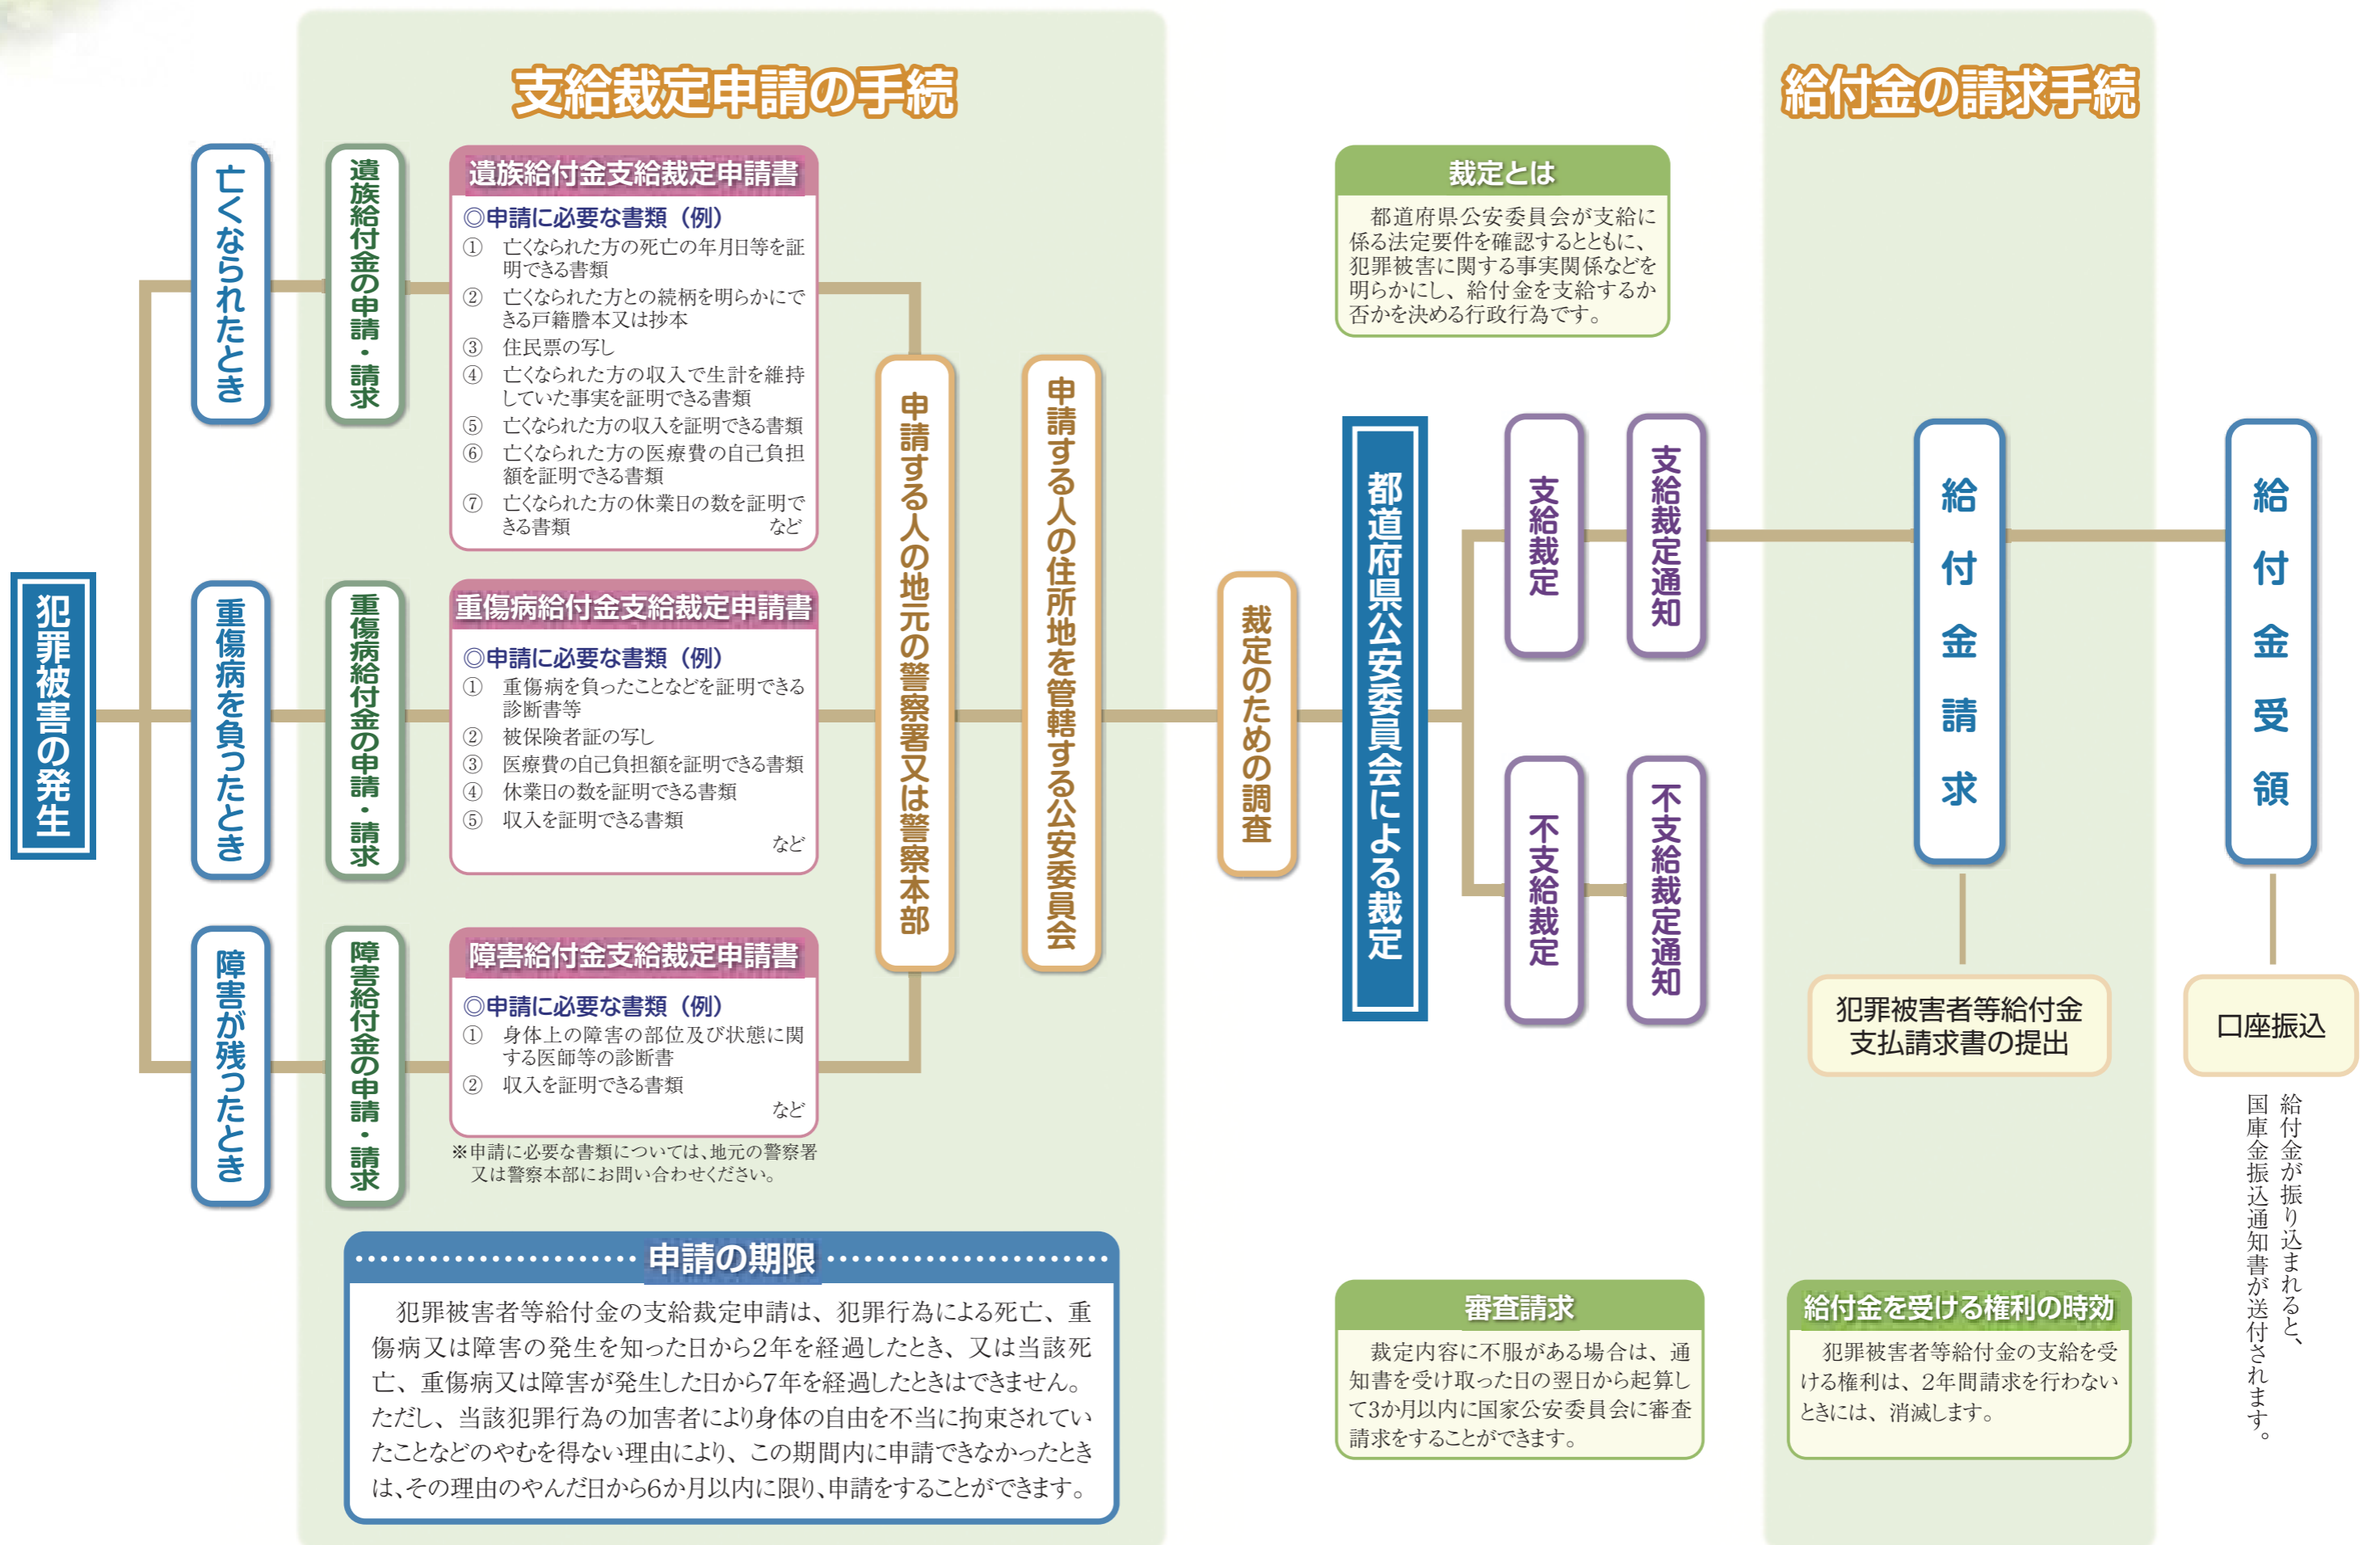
支給裁定申請の手続

給付金の請求手続

犯罪被害の発生

亡くなられたとき

遺族給付金の申請・請求

遺族給付金支給裁定申請書

◎申請に必要な書類（例）
① 亡くなられた方の死亡の年月日等を証明できる書類
② 亡くなられた方との続柄を明らかにできる戸籍謄本又は抄本
③ 住民票の写し
④ 亡くなられた方の収入で生計を維持していた事実を証明できる書類
⑤ 亡くなられた方の収入を証明できる書類
⑥ 亡くなられた方の医療費の自己負担額を証明できる書類
⑦ 亡くなられた方の休業日の数を証明できる書類 など

重傷病を負ったとき

重傷病給付金の申請・請求

重傷病給付金支給裁定申請書

◎申請に必要な書類（例）
① 重傷病を負ったことなどを証明できる診断書等
② 被保険者証の写し
③ 医療費の自己負担額を証明できる書類
④ 休業日の数を証明できる書類
⑤ 収入を証明できる書類
など

障害が残ったとき

障害給付金の申請・請求

障害給付金支給裁定申請書

◎申請に必要な書類（例）
① 身体上の障害の部位及び状態に関する医師等の診断書
② 収入を証明できる書類
など

※申請に必要な書類については、地元の警察署又は警察本部にお問い合わせください。

申請する人の地元の警察署又は警察本部

申請する人の住所地を管轄する公安委員会

裁定のための調査

都道府県公安委員会による裁定

支給裁定

支給裁定通知

不支給裁定

不支給裁定通知

裁定とは

都道府県公安委員会が支給に係る法定要件を確認するとともに、犯罪被害に関する事実関係などを明らかにし、給付金を支給するか否かを決める行政行為です。

給付金請求

犯罪被害者等給付金支払請求書の提出

給付金受領

口座振込

給付金が振り込まれると、国庫金振込通知書が送付されます。

申請の期限

犯罪被害者等給付金の支給裁定申請は、犯罪行為による死亡、重傷病又は障害の発生を知った日から2年を経過したとき、又は当該死亡、重傷病又は障害が発生した日から7年を経過したときはできません。ただし、当該犯罪行為の加害者により身体の自由を不当に拘束されていたことなどのやむを得ない理由により、この期間内に申請できなかったときは、その理由のやんだ日から6か月以内に限り、申請をすることができます。

審査請求

裁定内容に不服がある場合は、通知書を受け取った日の翌日から起算して3か月以内に国家公安委員会に審査請求をすることができます。

給付金を受ける権利の時効

犯罪被害者等給付金の支給を受ける権利は、2年間請求を行わないときには、消滅します。